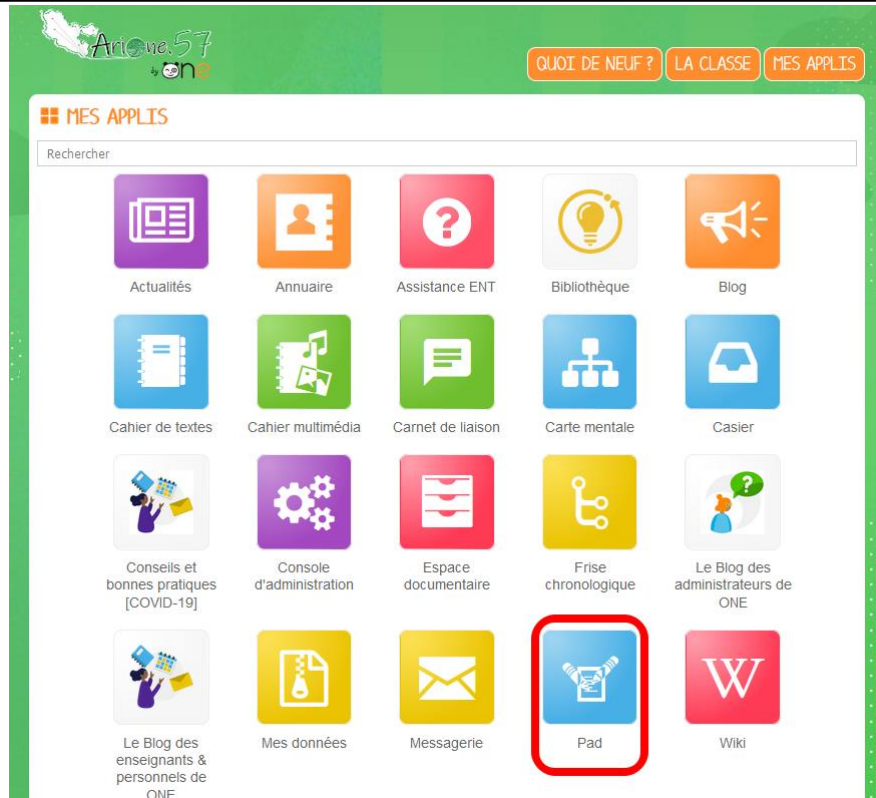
Arione.57 by ONE

QUOI DE NEUF ? LA CLASSE MES APPLIS

MES APPLIS

Rechercher

Actualités

Annuaire

Assistance ENT

Bibliothèque

Blog

Cahier de textes

Cahier multimédia

Carnet de liaison

Carte mentale

Casier

Conseils et bonnes pratiques [COVID-19]

Console d'administration

Espace documentaire

Frise chronologique

Le Blog des administrateurs de ONE

Le Blog des enseignants & personnels de ONE

Mes données

Messagerie

Pad

Wiki